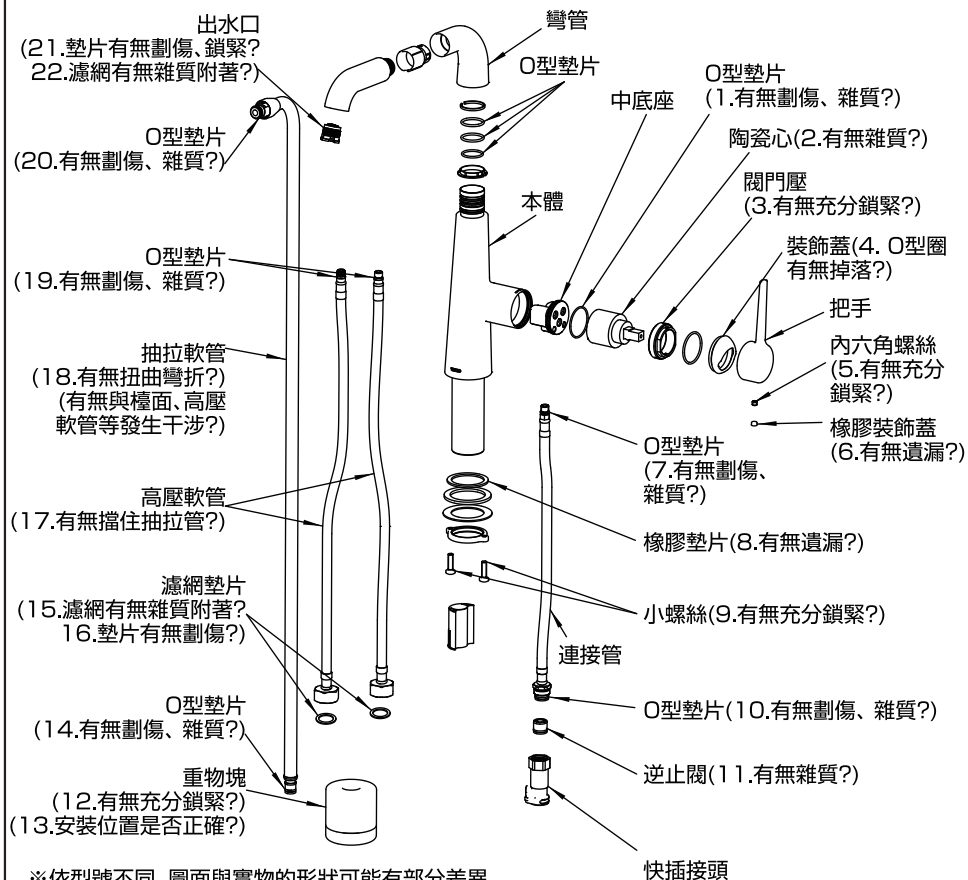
出水口
(21.墊片有無劃傷、鎖緊?
22.濾網有無雜質附著?)

彎管

O型墊片

O型墊片
(20.有無劃傷、雜質?)

中底座

O型墊片
(1.有無劃傷、雜質?)

陶瓷心(2.有無雜質?)

閥門壓
(3.有無充分鎖緊?)

本體

裝飾蓋(4. O型圈有無掉落?)

O型墊片
(19.有無劃傷、雜質?)

把手

抽拉軟管
(18.有無扭曲彎折?)
(有無與檯面、高壓軟管等發生干涉?)

內六角螺絲
(5.有無充分鎖緊?)

橡膠裝飾蓋
(6.有無遺漏?)

O型墊片
(7.有無劃傷、雜質?)

高壓軟管
(17.有無擋住抽拉管?)

橡膠墊片(8.有無遺漏?)

濾網墊片
(15.濾網有無雜質附著?
16.墊片有無劃傷?)

小螺絲(9.有無充分鎖緊?)

連接管

O型墊片
(14.有無劃傷、雜質?)

O型墊片(10.有無劃傷、雜質?)

逆止閥(11.有無雜質?)

重物塊
(12.有無充分鎖緊?)
(13.安裝位置是否正確?)

※依型號不同,圖面與實物的形狀可能有部分差異

快插接頭